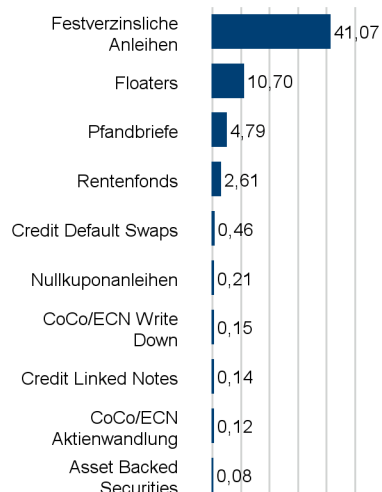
Festverzinsliche Anleihen 41,07
Floaters 10,70
Pfandbriefe 4,79
Rentenfonds 2,61
Credit Default Swaps 0,46
Nullkuponanleihen 0,21
CoCo/ECN Write Down 0,15
Credit Linked Notes 0,14
CoCo/ECN Aktienwandlung 0,12
Asset Backed Securities 0,08